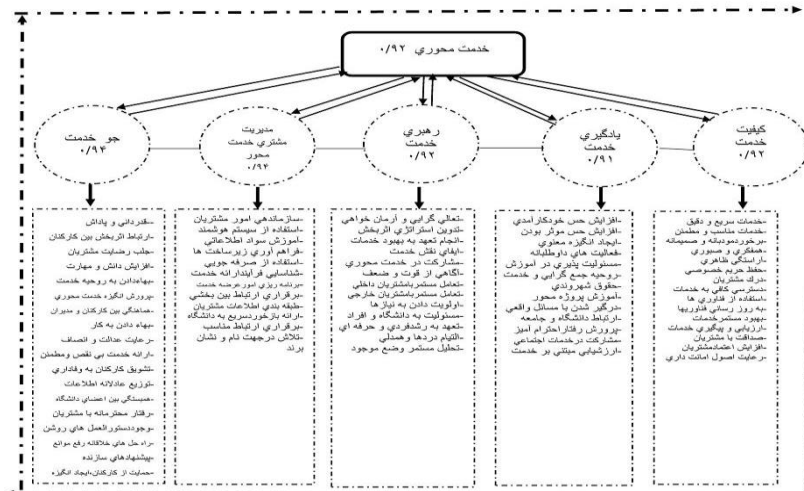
خدمت محوري ۰/۹۲

جو خدمت ۰/۹۴

مديريت مشتري خدمت محور ۰/۹۳

رهبري خدمت ۰/۹۲

يادگيري خدمت ۰/۹۱

كيفيت خدمت ۰/۹۲

-قدرداني و پاداش
-ارتباط اثربخش بين كاركنان
-جلب رضايت مشتريان
-افزايش دانش و مهارت
-بهادادن به روحيه خدمت
-پرورش انگيزه خدمت محوري
-هماهنگي بين كاركنان و مديران
-بهاء دادن به كار
-رعايت عدالت و انصاف
-ارائه خدمت بي نقص و مطمئن
-تشويق كاركنان به وفاداري
-توزيع عادلانه اطلاعات
-همبستگي بين اعضاي دانشگاه
-رفتار محترمانه با مشتريان
-وجوددستورالعمل هاي روشن
-راه حل هاي خلاقانه رفع موانع
-پيشنهادهاي سازنده
-حمايت از كاركنان،ايجاد انگيزه

-سازماندهي امور مشتريان
-استفاده از سيستم هوشمند
-آموزش سواد اطلاعاتي
-فراهم آوري زيرساخت ها
-استفاده از مشاوره جويي
-شناسايي فرايندارائه خدمت
-برنامه ريزي امور عرضه خدمت
-برقراري ارتباط بين بخشي
-طبقه بندي اطلاعات مشتريان
-ارائه بازخوردسريع به دانشگاه
-برقراري ارتباط مناسب
-تلاش درجهت نام و نشان برند

-تعالي گرايي و آرمان خواهي
-تدوين استراتژي اثربخش
-انجام تعهد به بهبود خدمات
-ايفاي نقش خدمت
-مشاركت در خدمت محوري
-آگاهي از قوت و ضعف
-تعامل مستمر باسهامداران داخلي
-تعامل مستمر باسهامداران خارجي
-اولويت دادن به نيازها
-مسئوليت به دانشگاه و افراد
-تعهد به رشدفردي و حرفه اي
-التيام دردها وهمدلي
-تحليل مستمر وضع موجود

-افزايش حس خودكارآمدي
-افزايش حس موثر بودن
-ايجاد انگيزه معنوي
-فعاليت هاي داوطلبانه
-مسئوليت پذيري در آموزش
-روحيه جمع گرايي و خدمت
-حقوق شهروندي
-آموزش پروژه محور
-درگير شدن با مسائل واقعي
-ارتباط دانشگاه و جامعه
-پرورش رفتار احترام آميز
-مشاركت درخدمات اجتماعي
-ارزشيابي مبتني بر خدمت

-خدمات سريع و دقيق
-خدمات مناسب و مطمئن
-برخوردمودبانه و صميمانه
-همفكري و صبوري
-آراستگي ظاهري
-حفظ حريم خصوصي
-درك مشتريان
-دسترسي كافي به خدمات
-استفاده از فناوري ها
-به روز رساني فناوريها
-بهبود مستمرخدمات
-ارزيابي و پيگيري خدمات
-صداقت با مشتريان
-افزايش اعتمادمشتريان
-رعايت اصول امانت داري